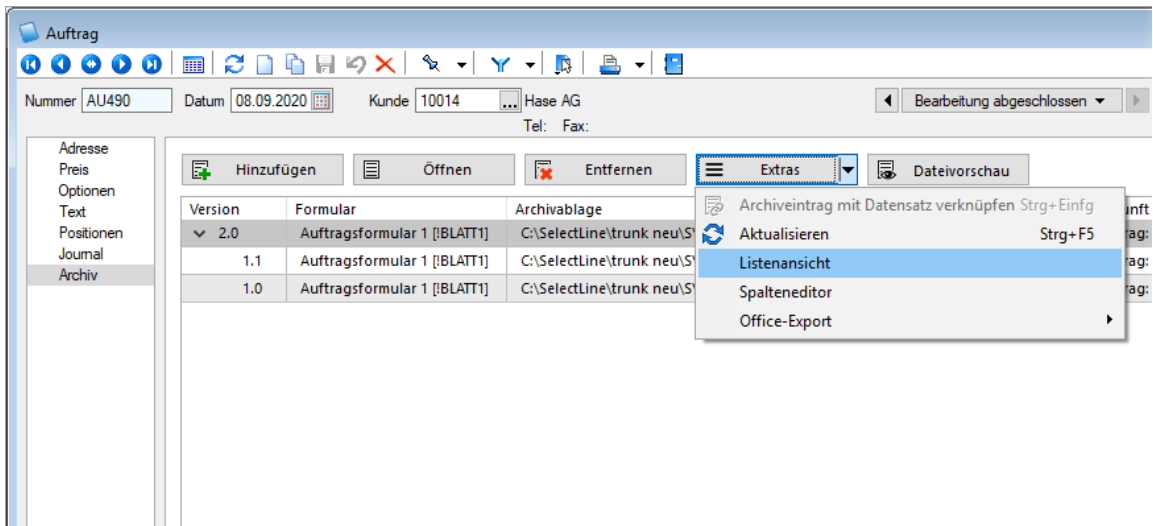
Auftrag

Nummer AU490 Datum 08.09.2020 Kunde 10014 Hase AG
Tel: Fax:

Bearbeitung abgeschlossen

Adresse
Preis
Optionen
Text
Positionen
Journal
Archiv

Hinzufügen Öffnen Entfernen Extras Dateivorschau

| Version | Formular | Archivablage | unft |
|---|---|---|---|
| 2.0 | Auftragsformular 1 [!BLATT1] | C:\SelectLine\trunk neu\S\ | rag: |
| 1.1 | Auftragsformular 1 [!BLATT1] | C:\SelectLine\trunk neu\S\ | rag: |
| 1.0 | Auftragsformular 1 [!BLATT1] | C:\SelectLine\trunk neu\S\ | rag: |

Archiveintrag mit Datensatz verknüpfen Strg+Einfg
Aktualisieren Strg+F5
Listenansicht
Spalteneditor
Office-Export